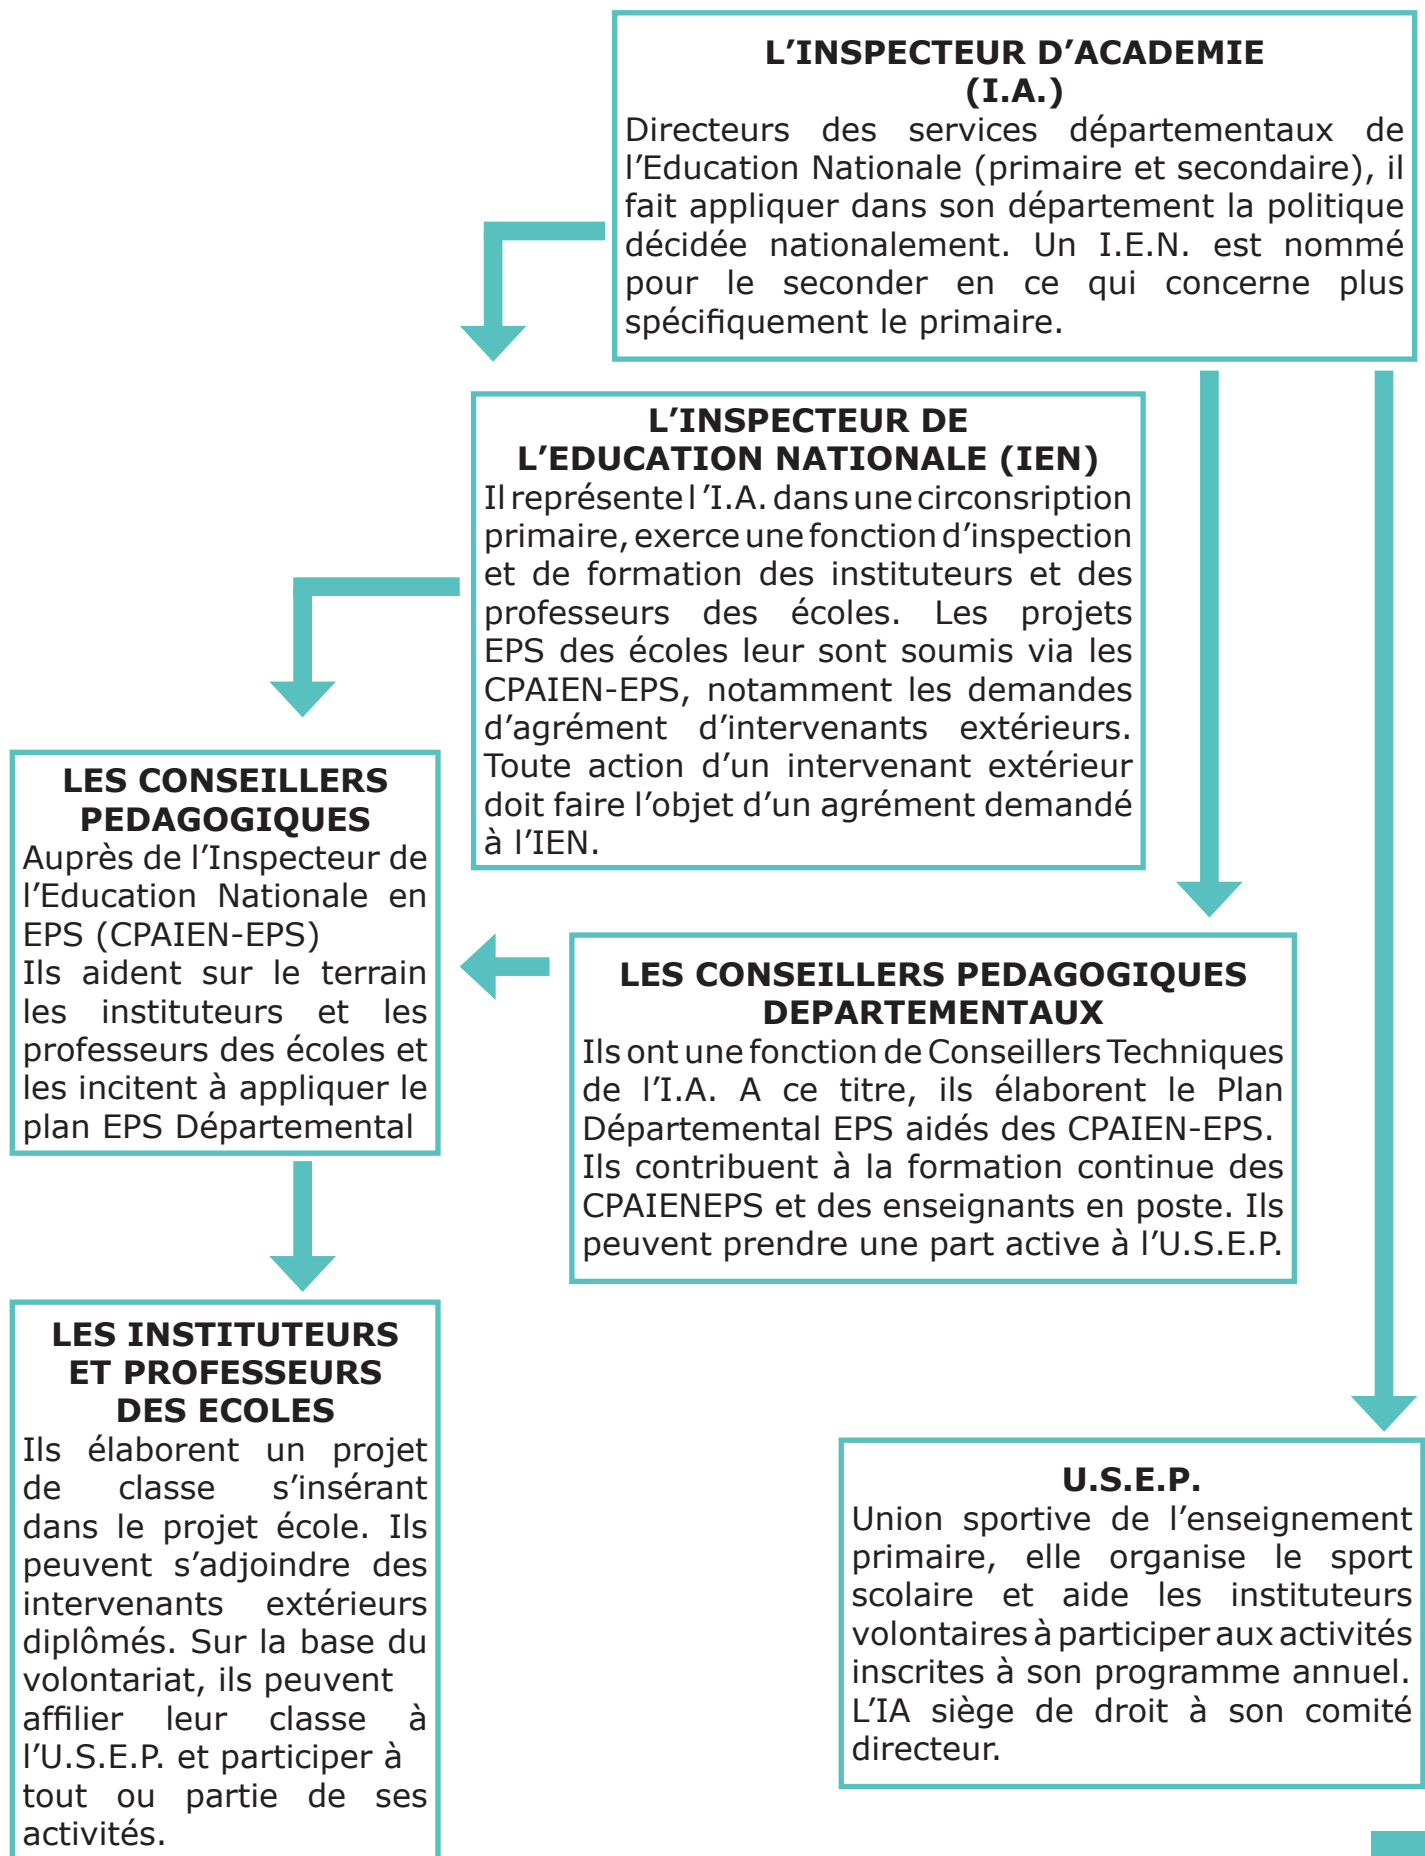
L’INSPECTEUR D’ACADEMIE
(I.A.)
Directeurs des services départementaux de l’Education Nationale (primaire et secondaire), il fait appliquer dans son département la politique décidée nationalement. Un I.E.N. est nommé pour le seconder en ce qui concerne plus spécifiquement le primaire.

L’INSPECTEUR DE
L’EDUCATION NATIONALE (IEN)
Il représente l ’I.A. dans une circonsription primaire, exerce une fonction d’inspection et de formation des instituteurs et des professeurs des écoles. Les projets EPS des écoles leur sont soumis via les CPAIEN-EPS, notamment les demandes d’agrément d’intervenants extérieurs. Toute action d’un intervenant extérieur doit faire l’objet d’un agrément demandé à l’IEN.

LES CONSEILLERS
PEDAGOGIQUES
Auprès de l’Inspecteur de l’Education Nationale en EPS (CPAIEN-EPS)
Ils aident sur le terrain les instituteurs et les professeurs des écoles et les incitent à appliquer le plan EPS Départemental

LES CONSEILLERS PEDAGOGIQUES
DEPARTEMENTAUX
Ils ont une fonction de Conseillers Techniques de l’I.A. A ce titre, ils élaborent le Plan Départemental EPS aidés des CPAIEN-EPS.
Ils contribuent à la formation continue des CPAIENEPS et des enseignants en poste. Ils peuvent prendre une part active à l’U.S.E.P.

LES INSTITUTEURS
ET PROFESSEURS
DES ECOLES
Ils élaborent un projet de classe s’insérant dans le projet école. Ils peuvent s’adjoindre des intervenants extérieurs diplômés. Sur la base du volontariat, ils peuvent affilier leur classe à l’U.S.E.P. et participer à tout ou partie de ses activités.

U.S.E.P.
Union sportive de l’enseignement primaire, elle organise le sport scolaire et aide les instituteurs volontaires à participer aux activités inscrites à son programme annuel. L’IA siège de droit à son comité directeur.